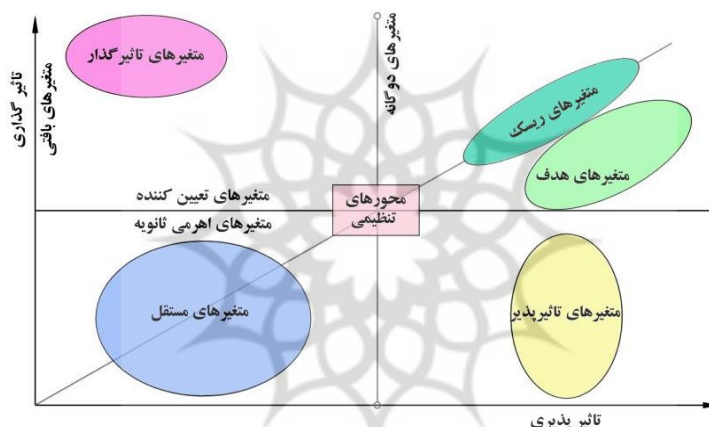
تاثیر گذاری

متغیرهای بافتی

متغیرهای تاثیرگذار

متغیرهای دو گانه

متغیرهای ریسک

متغیرهای هدف

متغیرهای تعیین کننده

محورهای تنظیمی

متغیرهای اهرمی ثانویه

متغیرهای مستقل

متغیرهای تاثیرپذیر

تاثیر پذیری